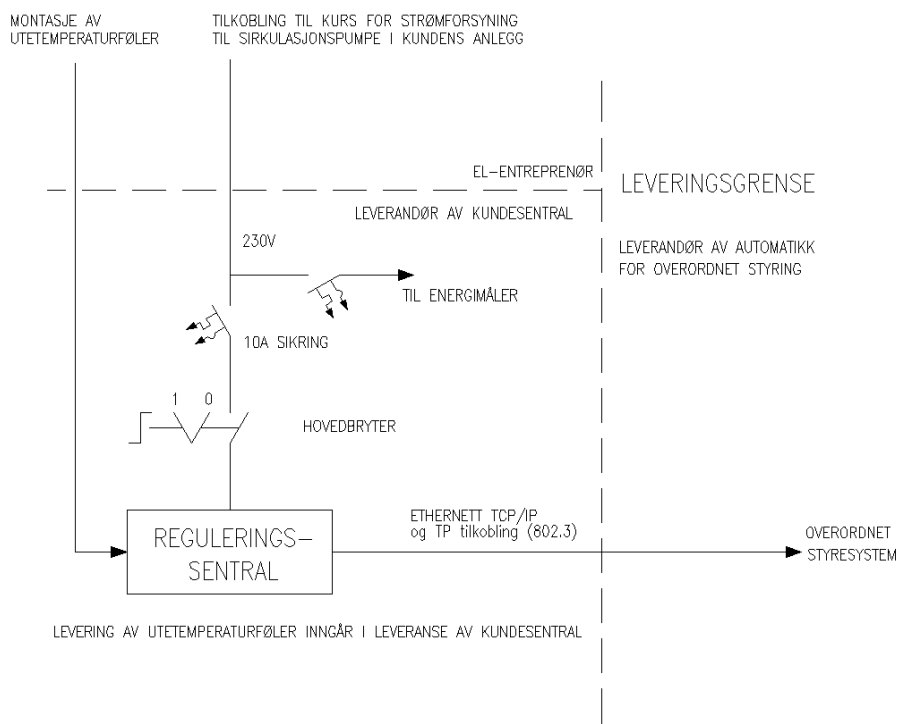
MONTASJE AV UTETEMPERATURFØLER

TILKOBLING TIL KURS FOR STRØMFORSYNING TIL SIRKULASJONSPUMPE I KUNDENS ANLEGG

EL–ENTREPRENØR

LEVERINGSGRENSE

LEVERANDØR AV KUNDESENTRAL

230V

LEVERANDØR AV AUTOMATIKK FOR OVERORDNET STYRING

TIL ENERGIMÅLER

10A SIKRING

1 0

HOVEDBRYTER

REGULERINGS– SENTRAL

ETHERNETT TCP/IP og TP tilkobling (802.3)

OVERORDNET STYRESYSTEM

LEVERING AV UTETEMPERATURFØLER INNGÅR I LEVERANSE AV KUNDESENTRAL